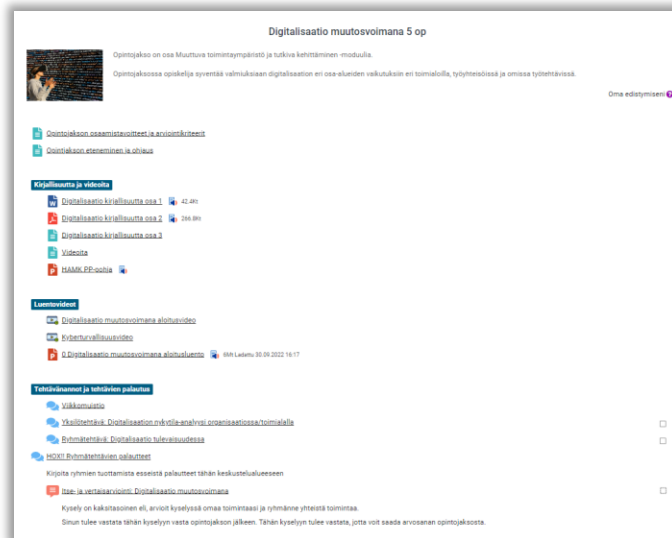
Digitalisaatio muutosvoimana 5 op

Opintojakso on osa Muuttuva toimintaympäristö ja tutkiva kehittäminen -moduulia.

Opintojaksossa opiskelija syventää valmiuksiaan digitalisaation eri osa-alueiden vaikutuksiin eri toimialoilla, työyhteisöissä ja omissa työtehtävissä.

Oma edistymisesi

Opintojakson osaamistavoitteet ja arviointikriteerit

Opintojakson eteneminen ja ohjaus

Kirjallisuutta ja videoita

Digitalisaatio kirjallisuutta osa 1 42.4kt

Digitalisaatio kirjallisuutta osa 2 266.8kt

Digitalisaatio kirjallisuutta osa 3

Videoita

HAMK PP-ohje

Luentovideot

Digitalisaatio muutosvoimana aloitusvideo

Kyberturvallisuusvideo

0 Digitalisaatio muutosvoimana aloitusluento 6Mt Ladattu 30.09.2022 16:17

Tehtävänannot ja tehtävien palautus

Viikkomuistio

Yksilötehtävä: Digitalisaation nykytila-analyysi organisaatiossa/toimialalla

Ryhmätehtävä: Digitalisaatio tulevaisuudessa

HOX!! Ryhmätehtävien palautteet

Kirjoita ryhmien tuottamista esseistä palautteet tähän keskustelualueeseen

Itse- ja vertaisarviointi: Digitalisaatio muutosvoimana

Kysely on kaksitasoinen eli, arvioit kyselyssä omaa toimintaasi ja ryhmänne yhteistä toimintaa.

Sinun tulee vastata tähän kyselyyn vasta opintojakson jälkeen. Tähän kyselyyn tulee vastata, jotta voit saada arvosanan opintojaksosta.